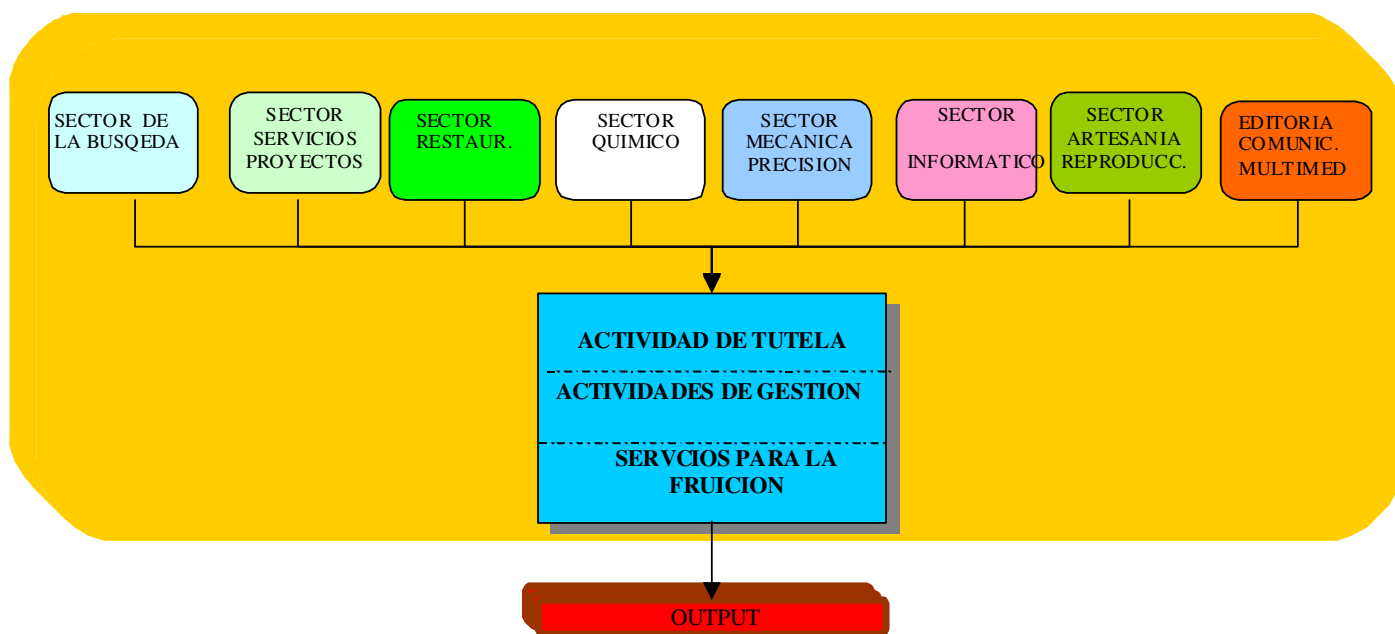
SECTOR DE LA BUSQEDA

SECTOR SERVICIOS PROYECTOS

SECTOR RESTAUR.

SECTOR QUIMICO

SECTOR MECANICA PRECISION

SECTOR INFORMATICO

SECTOR ARTESANIA REPRODUCC.

EDITORIA COMUNIC. MULTIMED

ACTIVIDAD DE TUTELA

ACTIVIDADES DE GESTION

SERVCIOS PARA LA FRUICION

OUTPUT